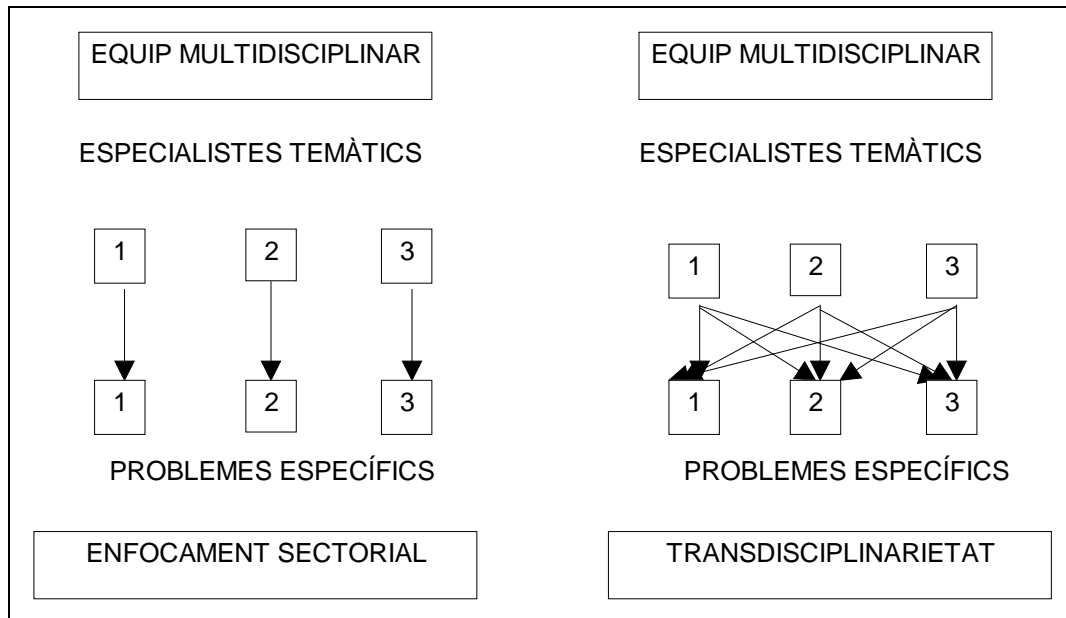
EQUIP MULTIDISCIPLINAR

ESPECIALISTES TEMÀTICS

1 2 3

1 2 3

PROBLEMES ESPECÍFICS

ENFOCAMENT SECTORIAL

EQUIP MULTIDISCIPLINAR

ESPECIALISTES TEMÀTICS

1 2 3

1 2 3

PROBLEMES ESPECÍFICS

TRANSDISCIPLINARIETAT